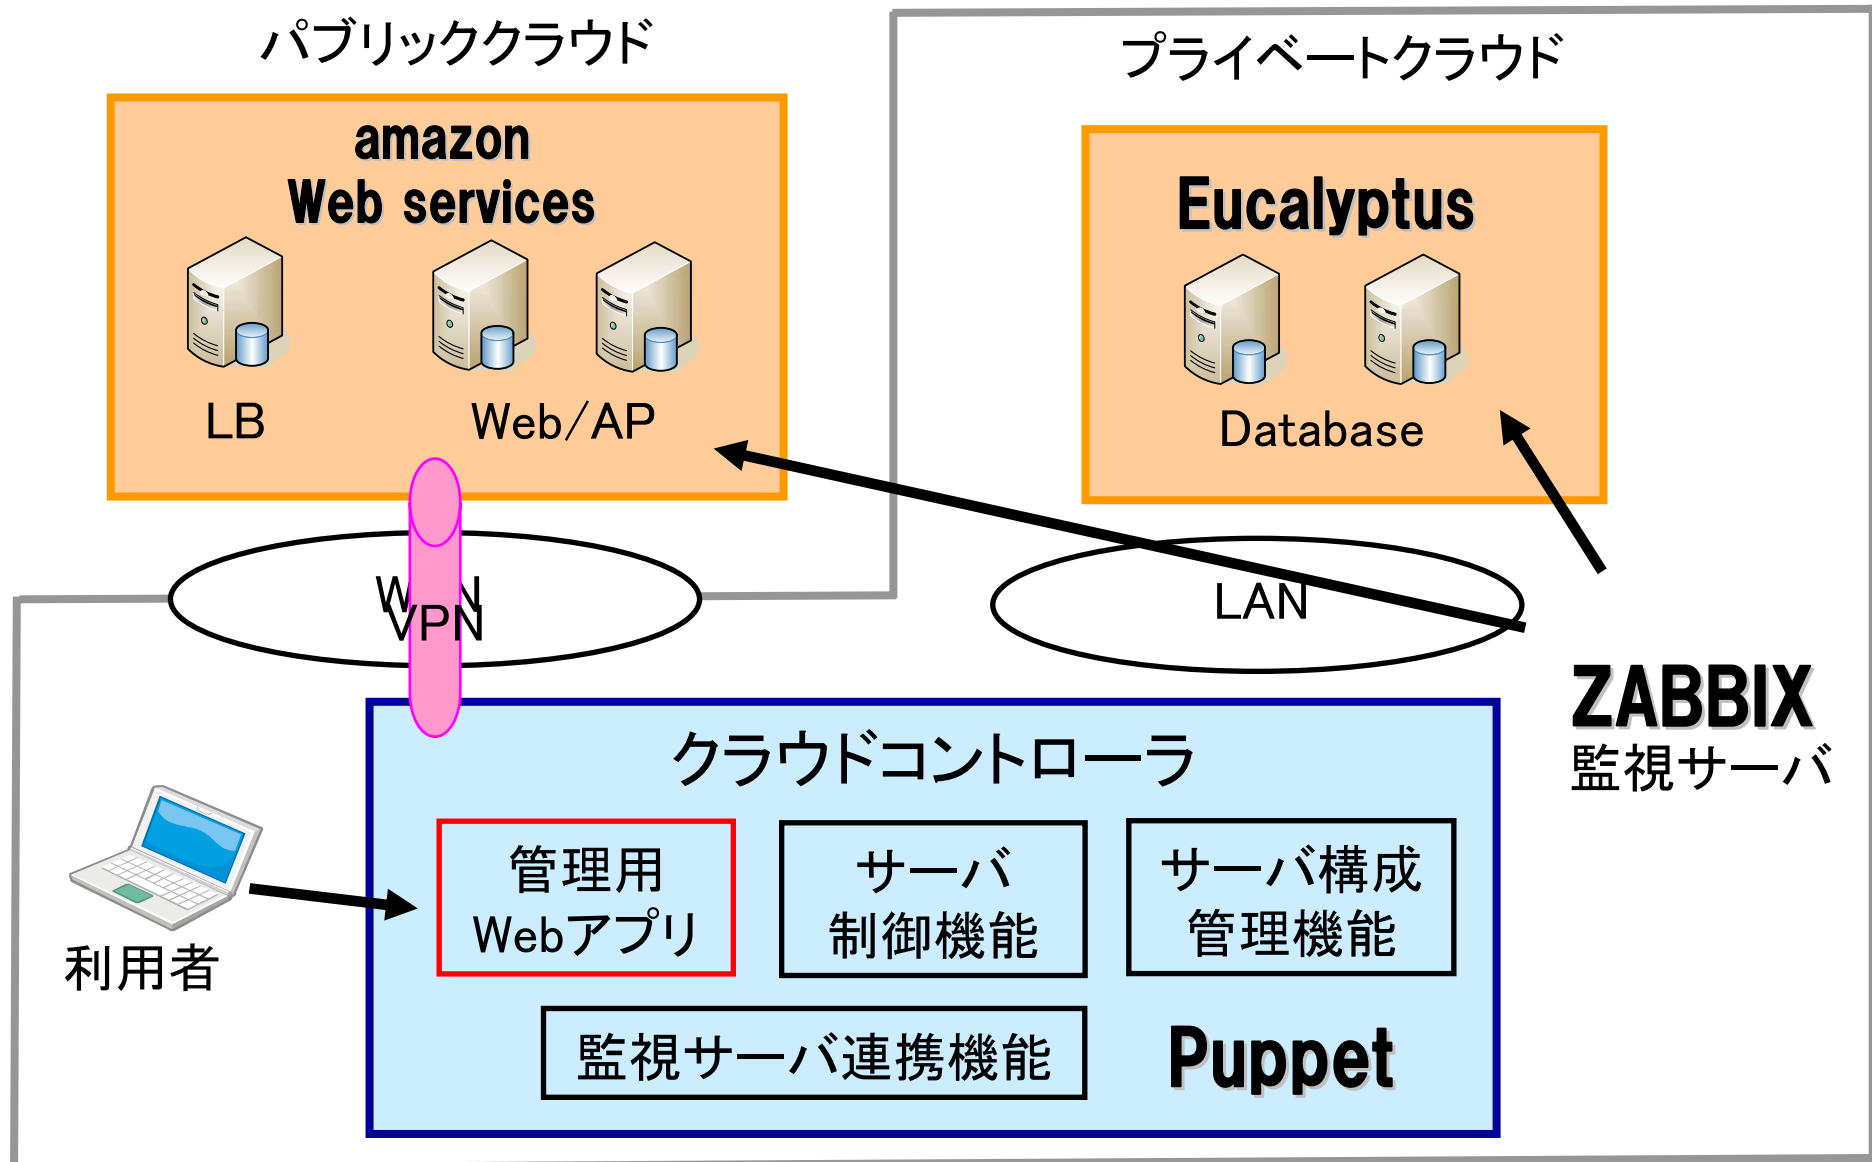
パブリッククラウド

amazon Web services

LB

Web/AP

プライベートクラウド

Eucalyptus

Database

WAN

VPN

LAN

ZABBIX
監視サーバ

クラウドコントローラ

管理用
Webアプリ

サーバ
制御機能

サーバ構成
管理機能

監視サーバ連携機能

Puppet

利用者